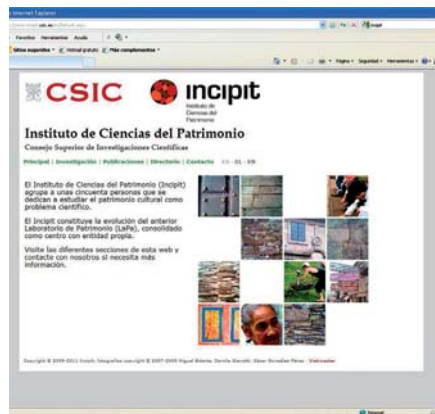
Internet Explorer

Favoritos Herramientas Ayuda

Sitios sugeridos Hotmail gratuito Más complementos

Página Seguridad Herramientas

CSIC

incipit

Instituto de Ciencias del Patrimonio

Instituto de Ciencias del Patrimonio

Consejo Superior de Investigaciones Científicas

Principal | Investigación | Publicaciones | Directorio | Contacto ES - GL - EN

El Instituto de Ciencias del Patrimonio (Incipit) agrupa a unas cincuenta personas que se dedican a estudiar el patrimonio cultural como problema científico.

El Incipit constituye la evolución del anterior Laboratorio de Patrimonio (LaPa), consolidado como centro con entidad propia.

Visite las diferentes secciones de esta web y contacte con nosotros si necesita más información.

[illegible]

Internet